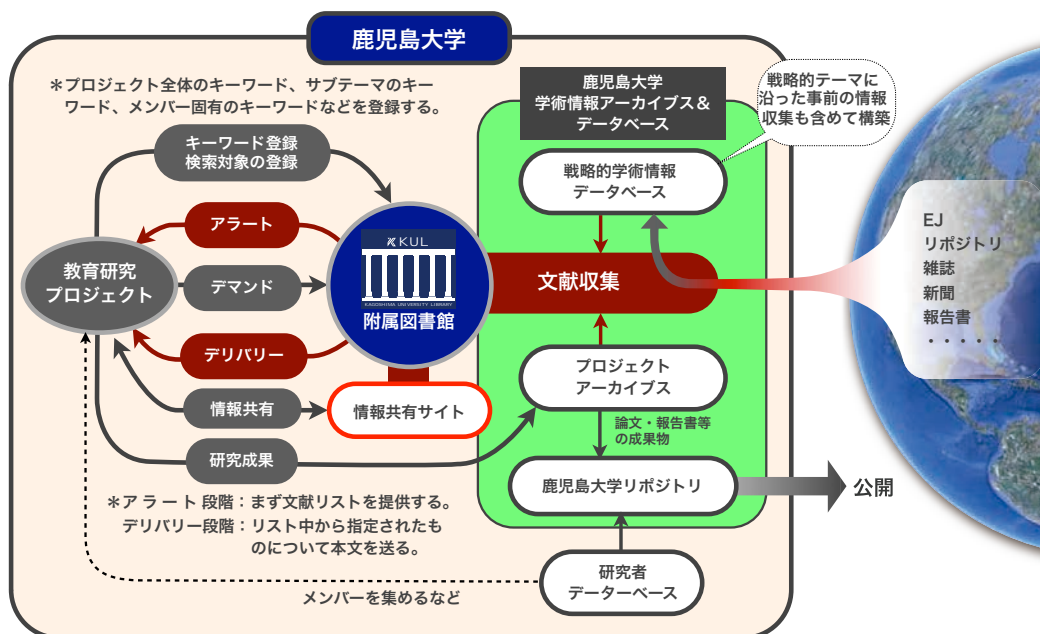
鹿児島大学

＊プロジェクト全体のキーワード、サブテーマのキーワード、メンバー固有のキーワードなどを登録する。

キーワード登録
検索対象の登録

教育研究
プロジェクト

アラート

デマンド

デリバリー

情報共有

研究成果

KUL
KAGOSHIMA UNIVERSITY LIBRARY
附属図書館

情報共有サイト

鹿児島大学
学術情報アーカイブス＆
データベース

戦略的テーマに沿った事前の情報収集も含めて構築

戦略的学術情報
データベース

文献収集

プロジェクト
アーカイブス

論文・報告書等
の成果物

鹿児島大学リポジトリ

公開

EJ
リポジトリ
雑誌
新聞
報告書
・・・・・

＊アラート段階：まず文献リストを提供する。
デリバリー段階：リスト中から指定されたものについて本文を送る。

研究者
データーベース

メンバーを集めるなど